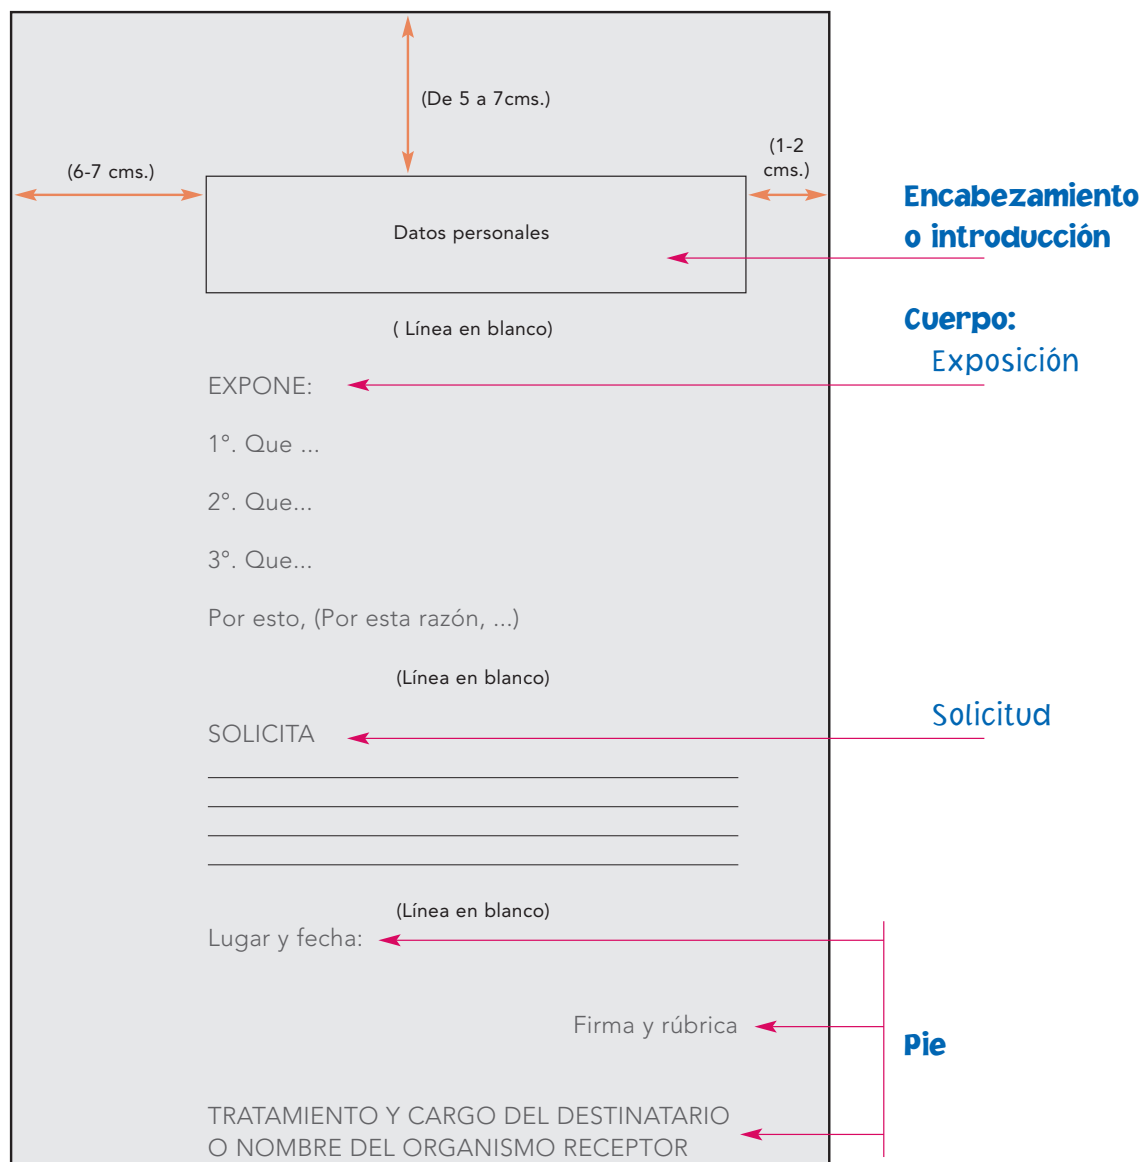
(De 5 a 7cms.)

(6-7 cms.)

(1-2 cms.)

Datos personales

Encabezamiento o introducción

( Línea en blanco)

Cuerpo:
Exposición

EXPONE:

1°. Que ...

2°. Que...

3°. Que...

Por esto, (Por esta razón, ...)

(Línea en blanco)

SOLICITA

Solicitud

(Línea en blanco)

Lugar y fecha:

Firma y rúbrica

Pie

TRATAMIENTO Y CARGO DEL DESTINATARIO O NOMBRE DEL ORGANISMO RECEPTOR